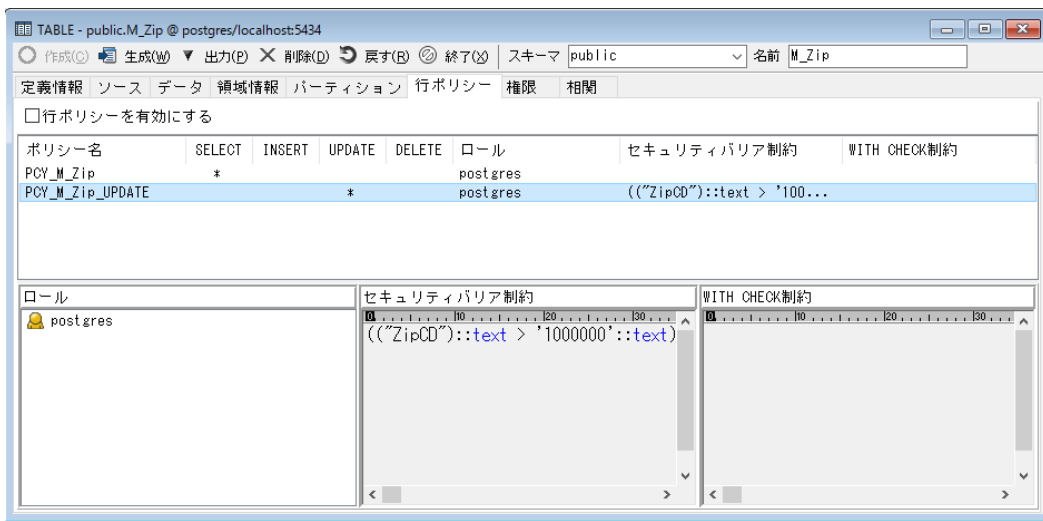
TABLE - public.M_Zip @ postgres/localhost:5434

作成(C) 生成(W) 出力(P) 削除(D) 戻す(R) 終了(X) スキーマ public 名前 M_Zip

定義情報 ソース データ 領域情報 パーティション 行ポリシー 権限 相関

☐行ポリシーを有効にする

| ポリシー名 | SELECT | INSERT | UPDATE | DELETE | ロール | セキュリティバリア制約 | WITH CHECK制約 |
|---|---|---|---|---|---|---|---|
| PCY_M_Zip | * | | | | postgres | | |
| PCY_M_Zip_UPDATE | | | * | | postgres | (("ZipCD")::text > '100... | |

ロール
postgres

セキュリティバリア制約
0 10 20 30
(("ZipCD")::text > '1000000'::text)

WITH CHECK制約
0 10 20 30